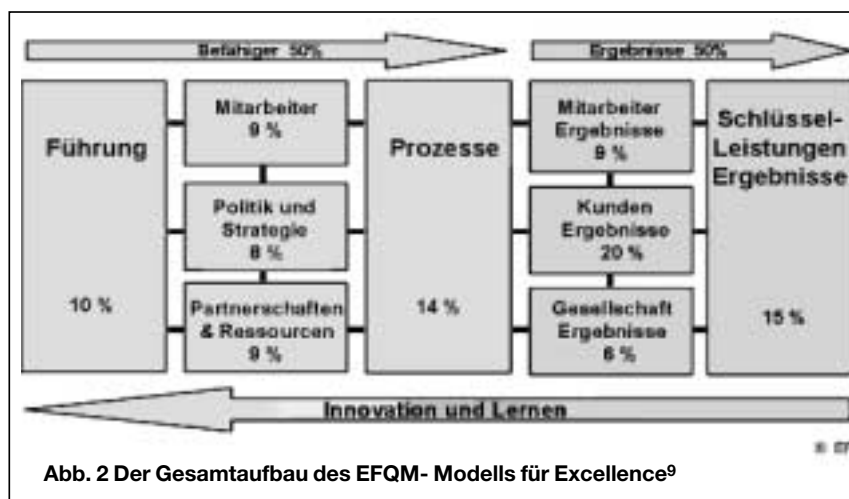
Befähiger 50%

Ergebnisse 50%

Führung

10 %

Mitarbeiter 9 %

Politik und Strategie 8 %

Partnerschaften & Ressourcen 9 %

Prozesse

14 %

Mitarbeiter Ergebnisse 9 %

Kunden Ergebnisse 20 %

Gesellschaft Ergebnisse 6 %

Schlüssel-Leistungen Ergebnisse

15 %

Innovation und Lernen

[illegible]

Abb. 2 Der Gesamtaufbau des EFQM- Modells für Excellence$^{9}$